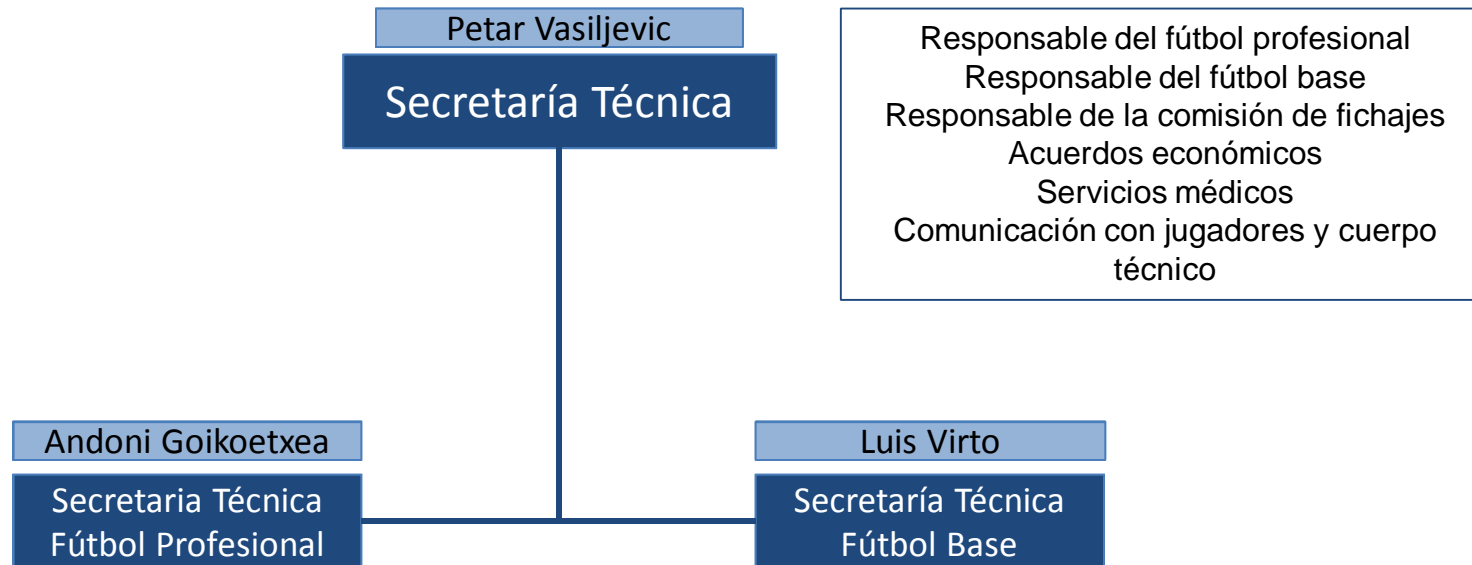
Petar Vasiljevic

Secretaría Técnica

Responsable del fútbol profesional
Responsable del fútbol base
Responsable de la comisión de fichajes
Acuerdos económicos
Servicios médicos
Comunicación con jugadores y cuerpo técnico

Andoni Goikoetxea

Secretaria Técnica Fútbol Profesional

Luis Virto

Secretaría Técnica Fútbol Base